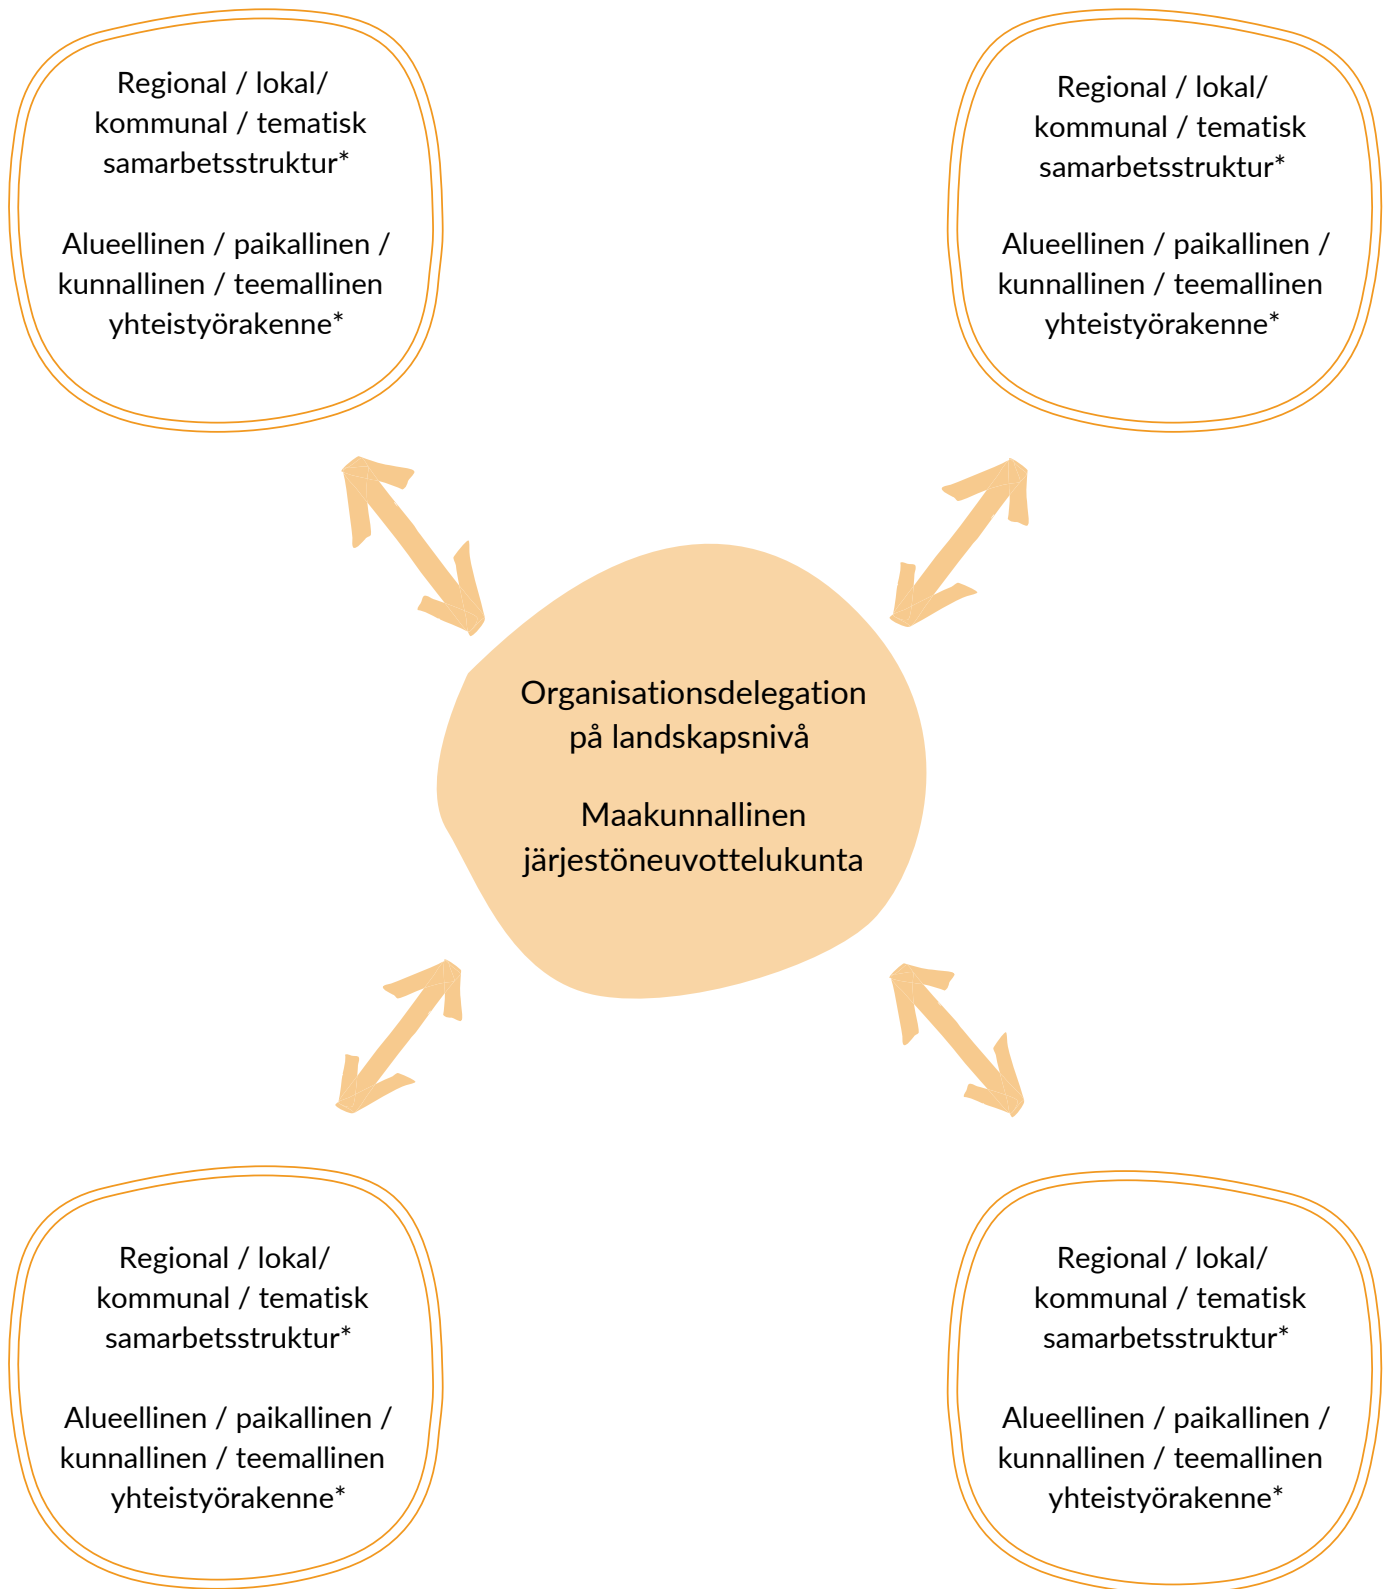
Regional / lokal/ kommunal / tematisk samarbetsstruktur*

Alueellinen / paikallinen / kunnallinen / teemallinen yhteistyörakenne*

Regional / lokal/ kommunal / tematisk samarbetsstruktur*

Alueellinen / paikallinen / kunnallinen / teemallinen yhteistyörakenne*

Organisationsdelegation på landskapsnivå

Maakunnallinen järjestöneuvottelukunta

Regional / lokal/ kommunal / tematisk samarbetsstruktur*

Alueellinen / paikallinen / kunnallinen / teemallinen yhteistyörakenne*

Regional / lokal/ kommunal / tematisk samarbetsstruktur*

Alueellinen / paikallinen / kunnallinen / teemallinen yhteistyörakenne*